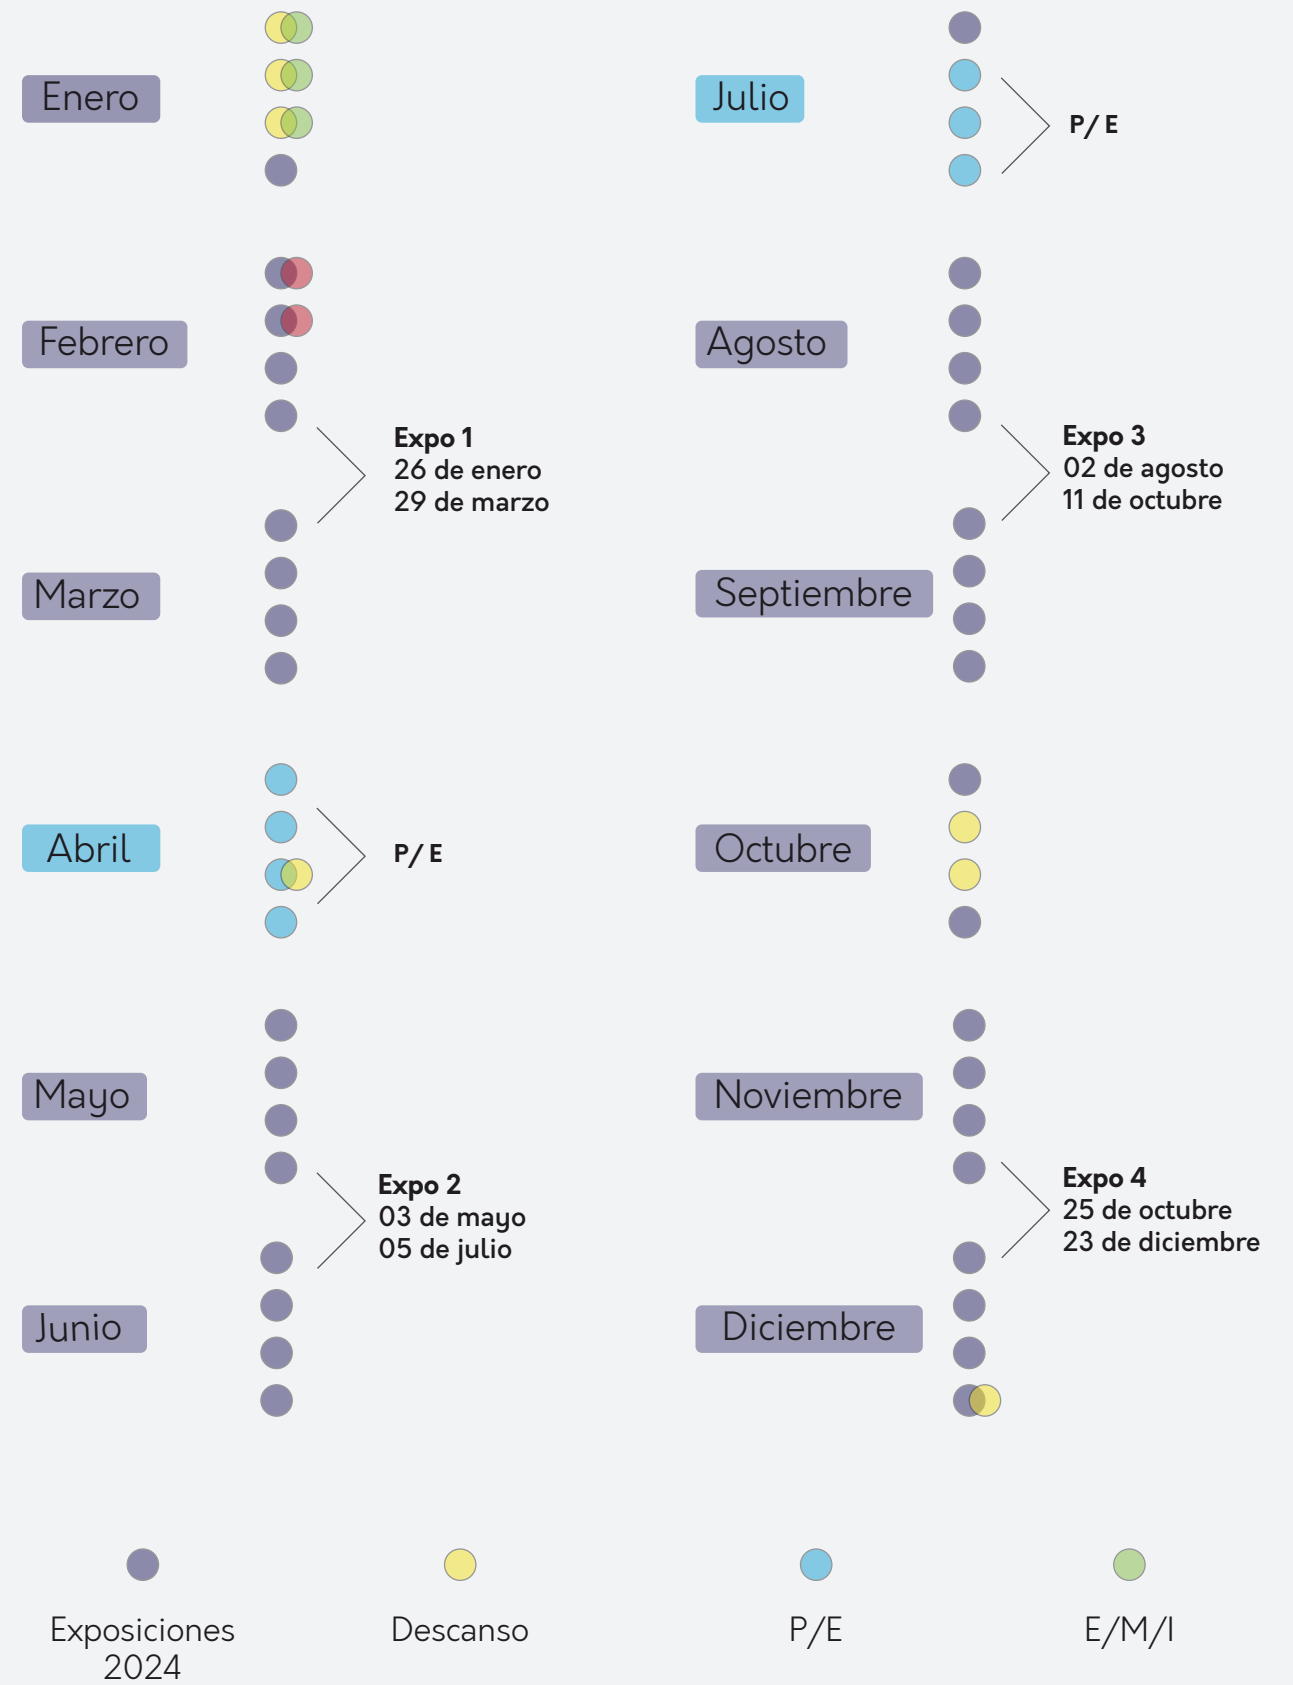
Enero

Febrero

Expo 1
26 de enero
29 de marzo

Marzo

Abril

P/ E

Mayo

Expo 2
03 de mayo
05 de julio

Junio

Julio

P/ E

Agosto

Expo 3
02 de agosto
11 de octubre

Septiembre

Octubre

Noviembre

Expo 4
25 de octubre
23 de diciembre

Diciembre

Exposiciones 2024

Descanso

P/E

E/M/I